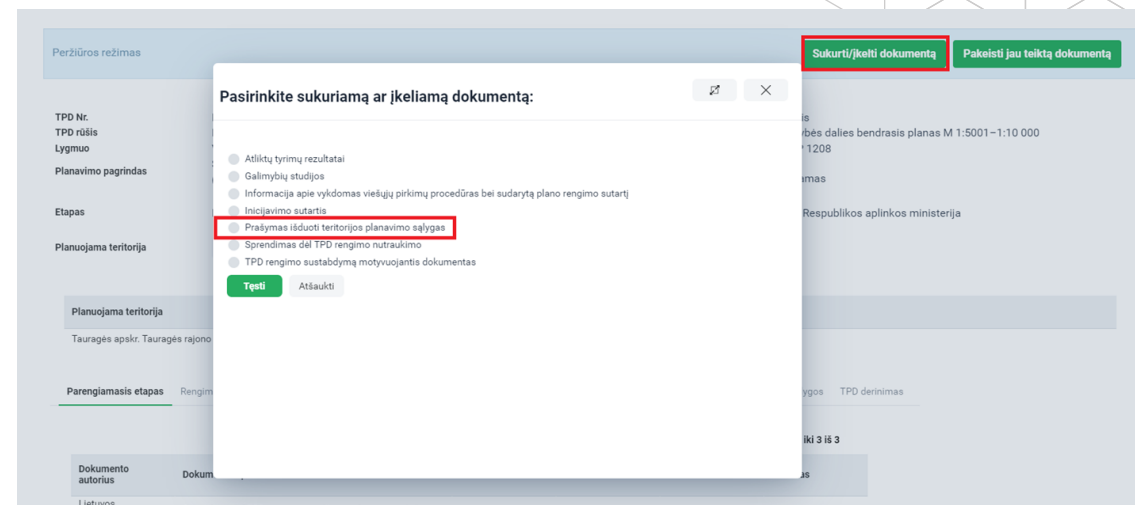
Peržiūros režimas

Sukurti/įkelti dokumentą

Pakeisti jau teiktą dokumentą

TPD Nr.
TPD rūšis
Lygmuo
Planavimo pagrindas

Etapas

Planuojama teritorija

is
ybės dalies bendrasis planas M 1:5001–1:10 000
' 1208

imas

Respublikos aplinkos ministerija

Pasirinkite sukuriamą ar įkeliamą dokumentą:

Atliktų tyrimų rezultatai
Galimybių studijos
Informacija apie vykdomas viešųjų pirkimų procedūras bei sudarytą plano rengimo sutartį
Inicijavimo sutartis
Prašymas išduoti teritorijos planavimo sąlygas
Sprendimas dėl TPD rengimo nutraukimo
TPD rengimo sustabdymą motyvuojantis dokumentas

Tęsti

Atšaukti

Planuojama teritorija

Tauragės apskr. Tauragės rajono

Parengiamasis etapas

Rengim

ygos

TPD derinimas

iki 3 iš 3

Dokumento autorius

Dokum

as

Lietuvos